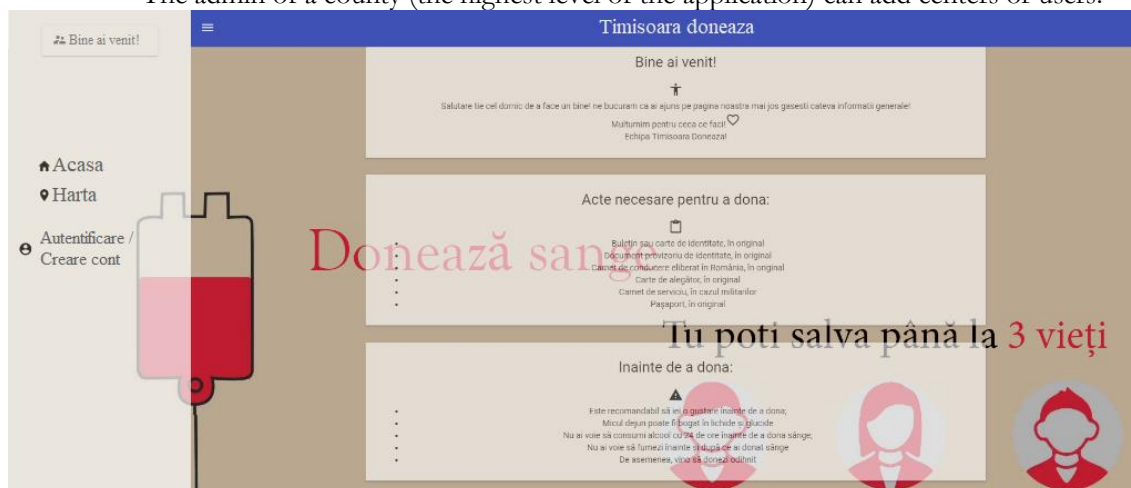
The admin of a county (the highest level of the application) can add centers or users.

Bine ai venit!

Timisoara doneaza

Bine ai venit!

Salutare tie cel dornic de a face un bine! ne bucuram ca ai ajuns pe pagina noastra mai jos gasesti cateva informatii generale!

Multumim pentru ceea ce faci!

Echipa Timisoara Doneaza!

Acasa

Harta

Autentificare / Creare cont

Acte necesare pentru a dona:

Donează sange

Buletin sau carte de identitate, în original

Document provizoriu de identitate, în original

Carnet de conducere eliberat în România, în original

Carte de alegător, în original

Carnet de serviciu, în cazul militarilor

Paşaport, în original

Tu poti salva până la 3 vieți

Inainte de a dona:

Este recomandabil să iei o gustare înainte de a dona;

Micul dejun poate fi bogat în lichide și glucide

Nu ai voie să consumi alcool cu 24 de ore înainte de a dona sânge;

Nu ai voie să fumezi înainte și după ce ai donat sânge

De asemenea, vino să donezi odihnit.